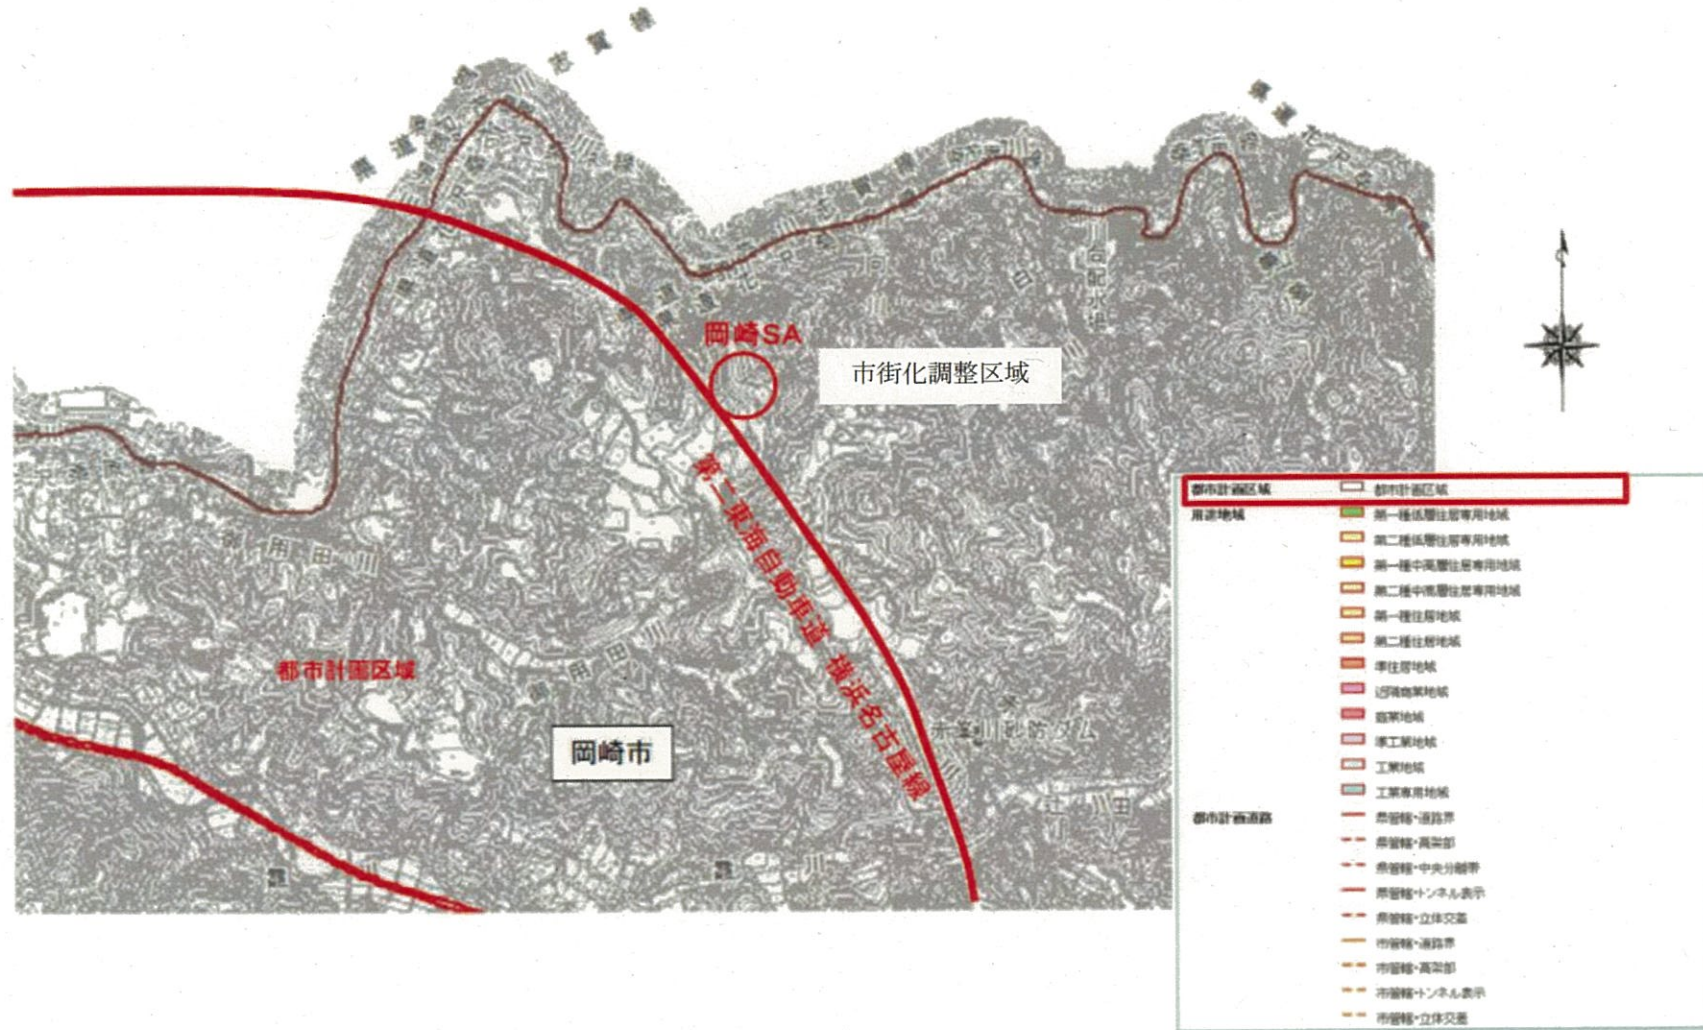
岡崎SA

市街化調整区域

第二東海自動車道 横浜名古屋線

都市計画区域

岡崎市

都市計画区域　都市計画区域
用途地域　第一種低層住居専用地域
第二種低層住居専用地域
第一種中高層住居専用地域
第二種中高層住居専用地域
第一種住居地域
第二種住居地域
準住居地域
近隣商業地域
商業地域
準工業地域
工業地域
工業専用地域
都市計画道路　県管轄・道路界
県管轄・高架部
県管轄・中央分離帯
県管轄・トンネル表示
県管轄・立体交差
市管轄・道路界
市管轄・高架部
市管轄・トンネル表示
市管轄・立体交差